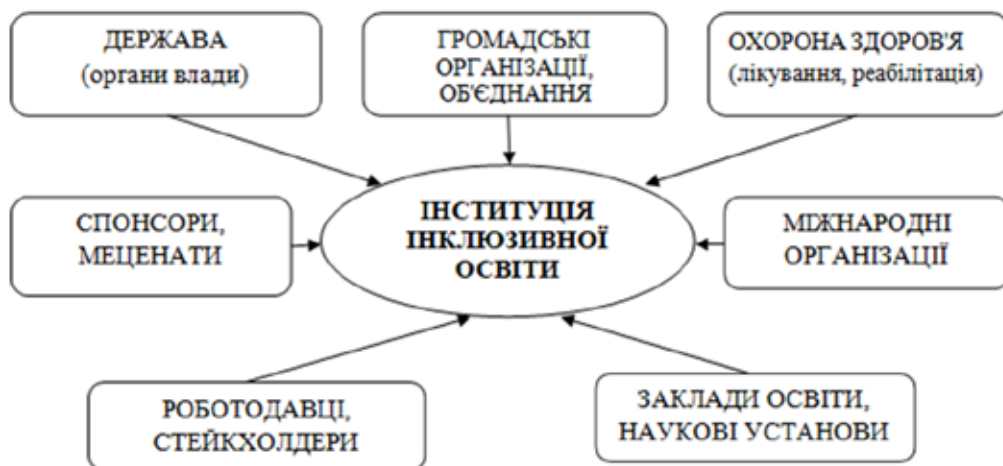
ДЕРЖАВА
(органи влади)

ГРОМАДСЬКІ ОРГАНІЗАЦІЇ, ОБ'ЄДНАННЯ

ОХОРОНА ЗДОРОВ'Я
(лікування, реабілітація)

СПОНСОРИ, МЕЦЕНАТИ

ІНСТИТУЦІЯ ІНКЛЮЗИВНОЇ ОСВІТИ

МІЖНАРОДНІ ОРГАНІЗАЦІЇ

РОБОТОДАВЦІ, СТЕЙКХОЛДЕРИ

ЗАКЛАДИ ОСВІТИ, НАУКОВІ УСТАНОВИ